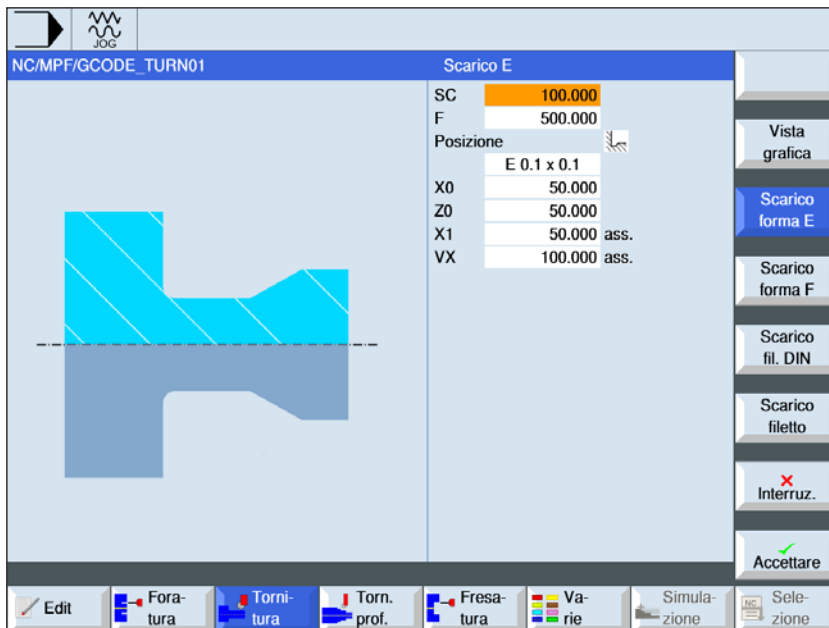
JOG

NC/MPF/GCODE_TURN01

Scarico E

| | | |
|---|---|---|
| SC | 100.000 | |
| F | 500.000 | |
| Posizione | | |
| | E 0.1 x 0.1 | |
| X0 | 50.000 | |
| Z0 | 50.000 | |
| X1 | 50.000 | ass. |
| VX | 100.000 | ass. |

Vista grafica

Scarico forma E

Scarico forma F

Scarico fil. DIN

Scarico filetto

Interruz.

Accettare

Edit

Foratura

Tornitura

Torn. prof.

Fresatura

Varie

Simulazione

Selezione